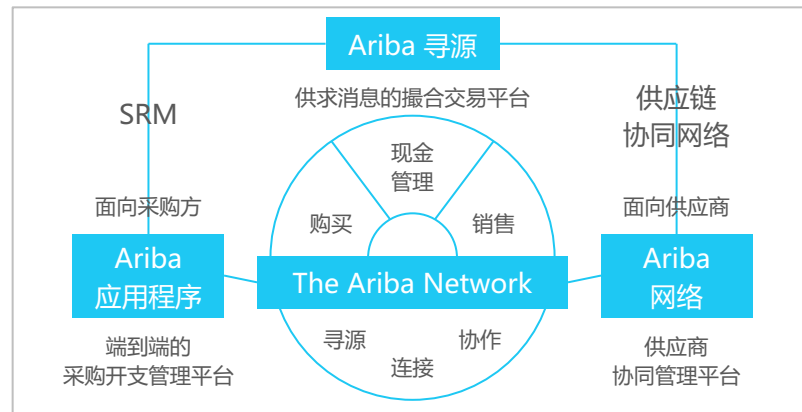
Ariba 寻源

SRM

供求消息的撮合交易平台

供应链
协同网络

现金
管理

购买

销售

面向采购方

面向供应商

Ariba
应用程序

The Ariba Network

Ariba
网络

寻源

协作

连接

端到端的
采购开支管理平台

供应商
协同管理平台